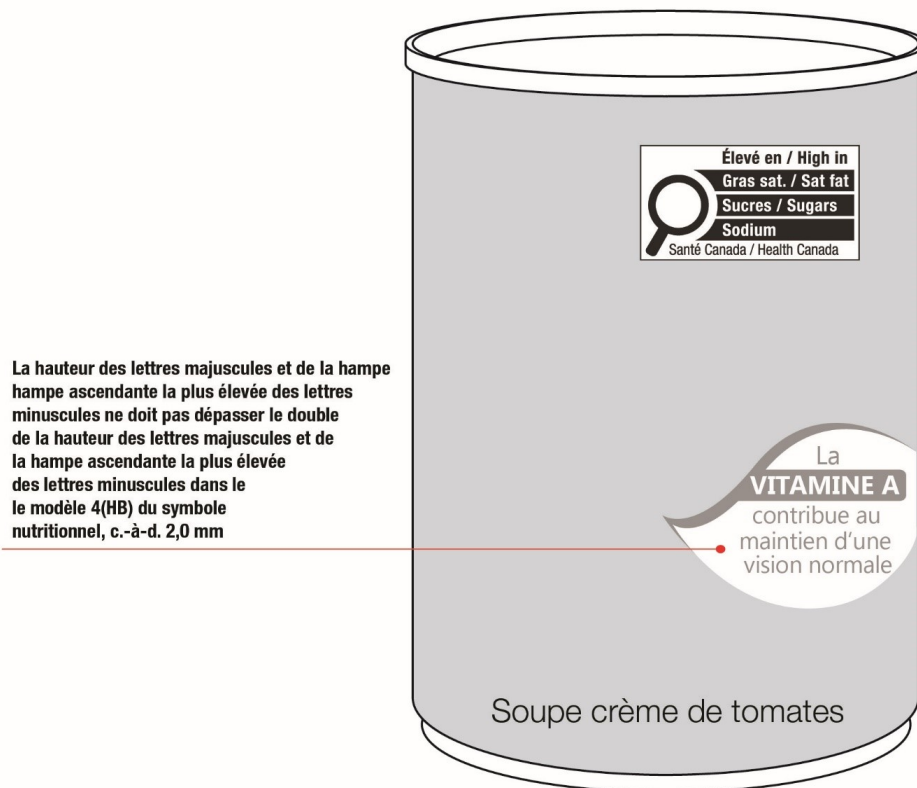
Élevé en / High in
Gras sat. / Sat fat
Sucres / Sugars
Sodium
Santé Canada / Health Canada

La hauteur des lettres majuscules et de la hampe hampe ascendante la plus élevée des lettres minuscules ne doit pas dépasser le double de la hauteur des lettres majuscules et de la hampe ascendante la plus élevée des lettres minuscules dans le le modèle 4(HB) du symbole nutritionnel, c.-à-d. 2,0 mm

La
VITAMINE A
contribue au maintien d'une vision normale

Soupe crème de tomates